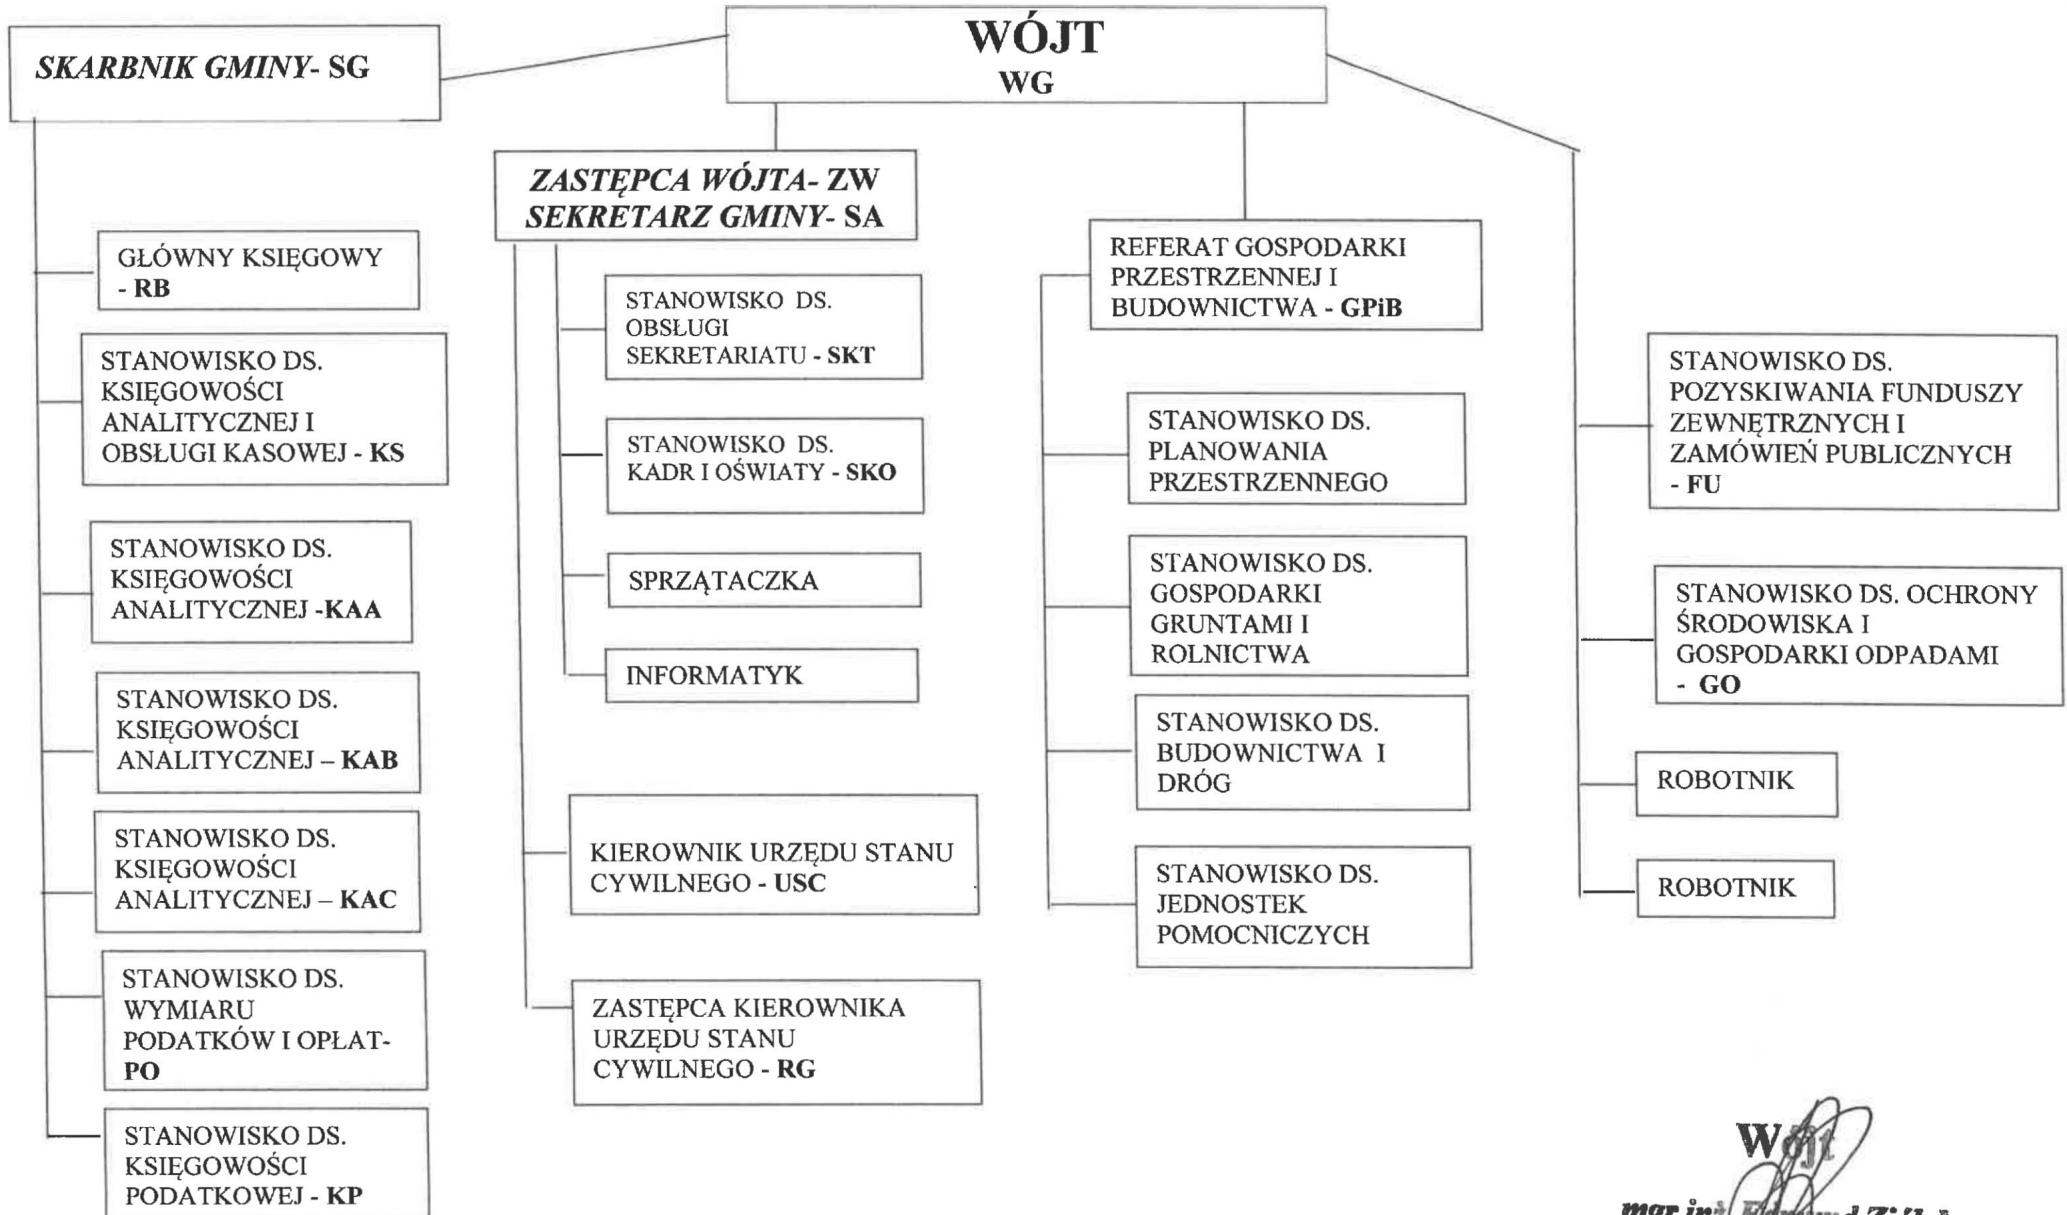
WÓJT
WG

SKARBNIK GMINY- SG

ZASTĘPCA WÓJTA- ZW
SEKRETARZ GMINY- SA

GŁÓWNY KSIĘGOWY - RB

STANOWISKO DS. KSIĘGOWOŚCI ANALITYCZNEJ I OBSŁUGI KASOWEJ - KS

STANOWISKO DS. KSIĘGOWOŚCI ANALITYCZNEJ -KAA

STANOWISKO DS. KSIĘGOWOŚCI ANALITYCZNEJ – KAB

STANOWISKO DS. KSIĘGOWOŚCI ANALITYCZNEJ – KAC

STANOWISKO DS. WYMIARU PODATKÓW I OPŁAT- PO

STANOWISKO DS. KSIĘGOWOŚCI PODATKOWEJ - KP

STANOWISKO DS. OBSŁUGI SEKRETARIATU - SKT

STANOWISKO DS. KADR I OŚWIATY - SKO

SPRZĄTACZKA

INFORMATYK

KIEROWNIK URZĘDU STANU CYWILNEGO - USC

ZASTĘPCA KIEROWNIKA URZĘDU STANU CYWILNEGO - RG

REFERAT GOSPODARKI PRZESTRZENNEJ I BUDOWNICTWA - GPiB

STANOWISKO DS. PLANOWANIA PRZESTRZENNEGO

STANOWISKO DS. GOSPODARKI GRUNTAMI I ROLNICTWA

STANOWISKO DS. BUDOWNICTWA I DRÓG

STANOWISKO DS. JEDNOSTEK POMOCNICZYCH

STANOWISKO DS. POZYSKIWANIA FUNDUSZY ZEWNĘTRZNYCH I ZAMÓWIEŃ PUBLICZNYCH - FU

STANOWISKO DS. OCHRONY ŚRODOWISKA I GOSPODARKI ODPADAMI - GO

ROBOTNIK

ROBOTNIK

Wójt
mgr inż. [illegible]